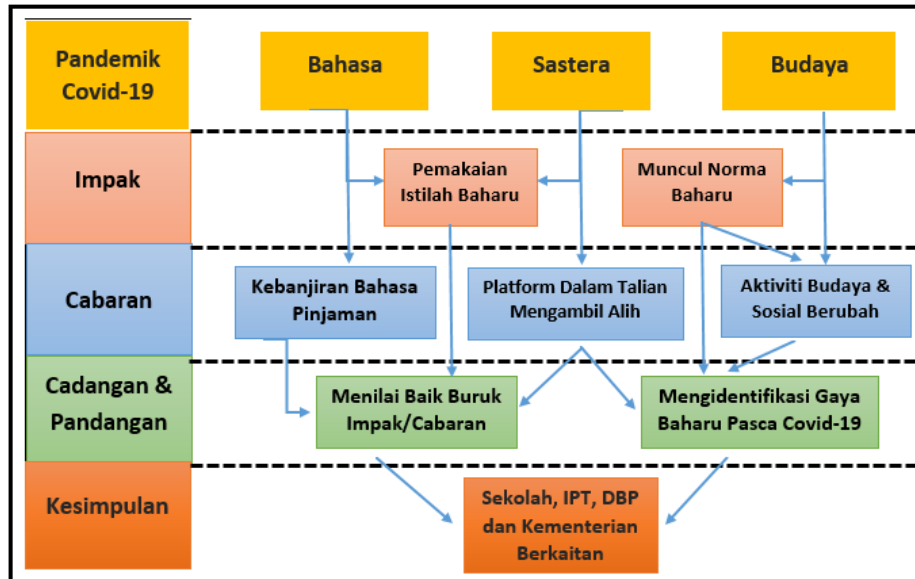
Pandemik Covid-19

Bahasa

Sastera

Budaya

Impak

Pemakaian Istilah Baharu

Muncul Norma Baharu

Cabaran

Kebanjiran Bahasa Pinjaman

Platform Dalam Talian Mengambil Alih

Aktiviti Budaya & Sosial Berubah

Cadangan & Pandangan

Menilai Baik Buruk Impak/Cabaran

Mengidentifikasi Gaya Baharu Pasca Covid-19

Kesimpulan

Sekolah, IPT, DBP dan Kementerian Berkaitan